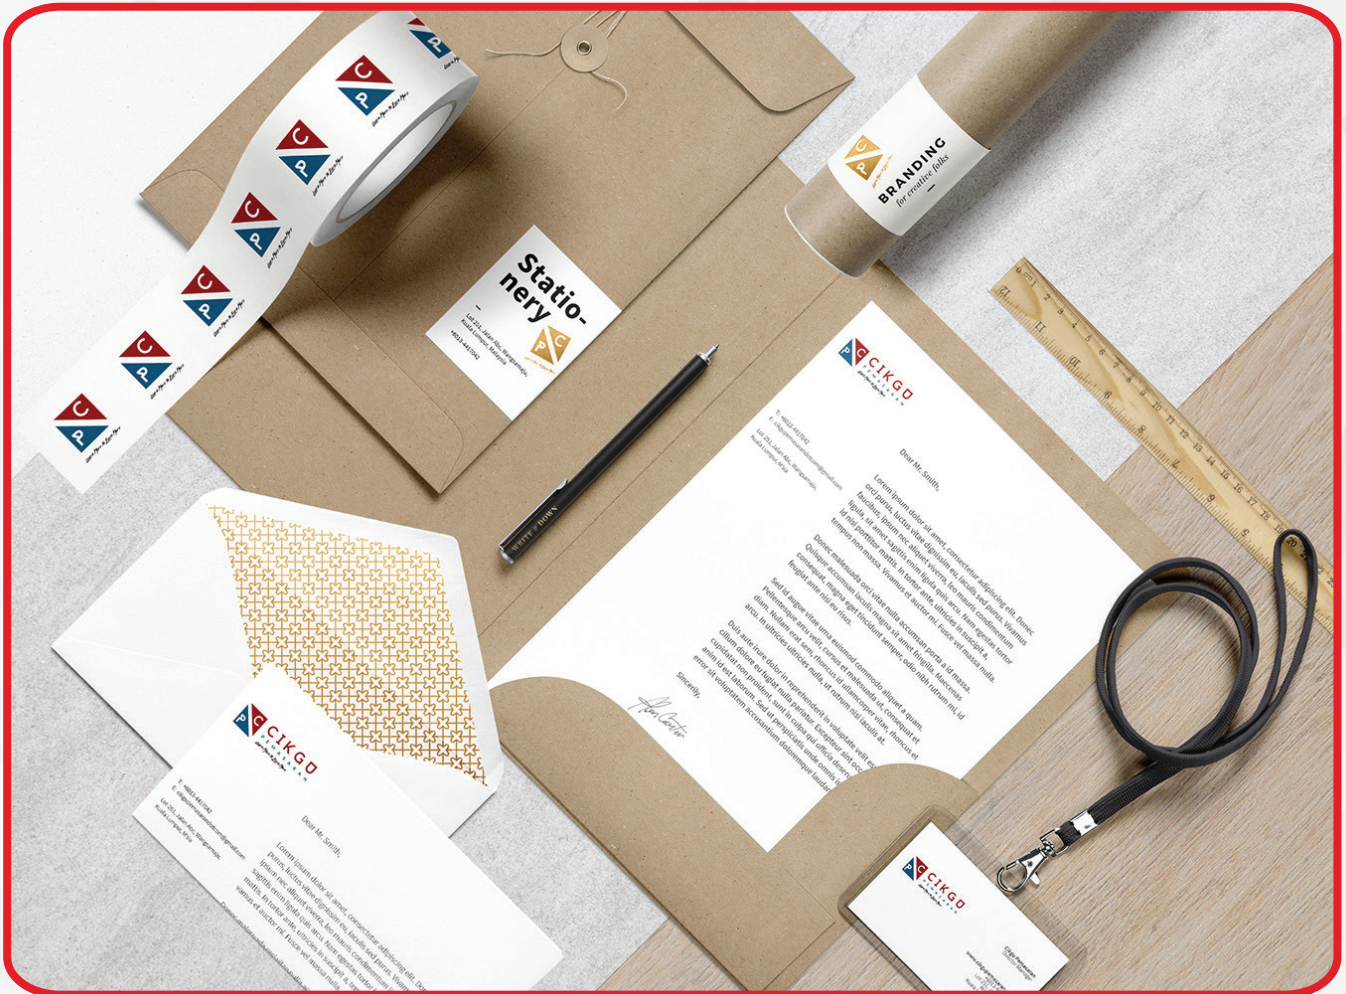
C P

Statio-
nery

Lot 211, Jalan Abc, Wangsamaju, Kuala Lumpur, Malaysia
+6013-4417062

BRANDING
for creative folks

CIKGU PEMBANTU

Dear Mr. Smith,

Lorem ipsum dolor sit amet, consectetur adipiscing elit. Donec orci purus, luctus vitae dignissim eu, iaculis sed purus. Vivamus faucibus, ipsum nec aliquet viverra, leo mauris condimentum ligula, sit amet sagittis enim ligula quis arcu. Nam egestas tortor id nisi porttitor mattis. In tortor ante, ultricies in suscipit a, tempus non massa. Vivamus et auctor mi. Fusce vel massa nulla.

Donec malesuada orci vitae nulla accumsan porta a id massa. Quisque accumsan iaculis magna sit amet fringilla. Maecenas consequat, magna eget tincidunt semper, odio nibh rutrum mi, id feugiat ante est eu nisi.

Sed id augue vitae urna euismod commodo aliquet a quam. Pellentesque arcu velit, cursus et malesuada ut, consequat et diam. Nullam eros sem, rhoncus id ullamcorper vitae, rhoncus et arcu. In ultricies ultricies nulla, et rutrum nisi iaculis at.

Duis aute irure dolor in reprehenderit in voluptate velit esse cillum dolore eu fugiat nulla pariatur. Excepteur sint occaecat cupidatat non proident, sunt in culpa qui officia deserunt mollit anim id est laborum. Sed ut perspiciatis unde omnis iste natus error sit voluptatem accusantium doloremque laudantium.

Sincerely,

WRITE DOWN

CIKGU PEMBANTU

Dear Mr. Smith,

Lorem ipsum dolor sit amet, consectetur adipiscing elit. Donec orci purus, luctus vitae dignissim eu, iaculis sed purus. Vivamus faucibus, ipsum nec aliquet viverra, leo mauris condimentum ligula, sit amet sagittis enim ligula quis arcu. Nam egestas tortor id nisi porttitor mattis. In tortor ante, ultricies in suscipit a, tempus non massa. Vivamus et auctor mi. Fusce vel massa nulla.

CIKGU PEMBANTU

Cikgu Pembantu